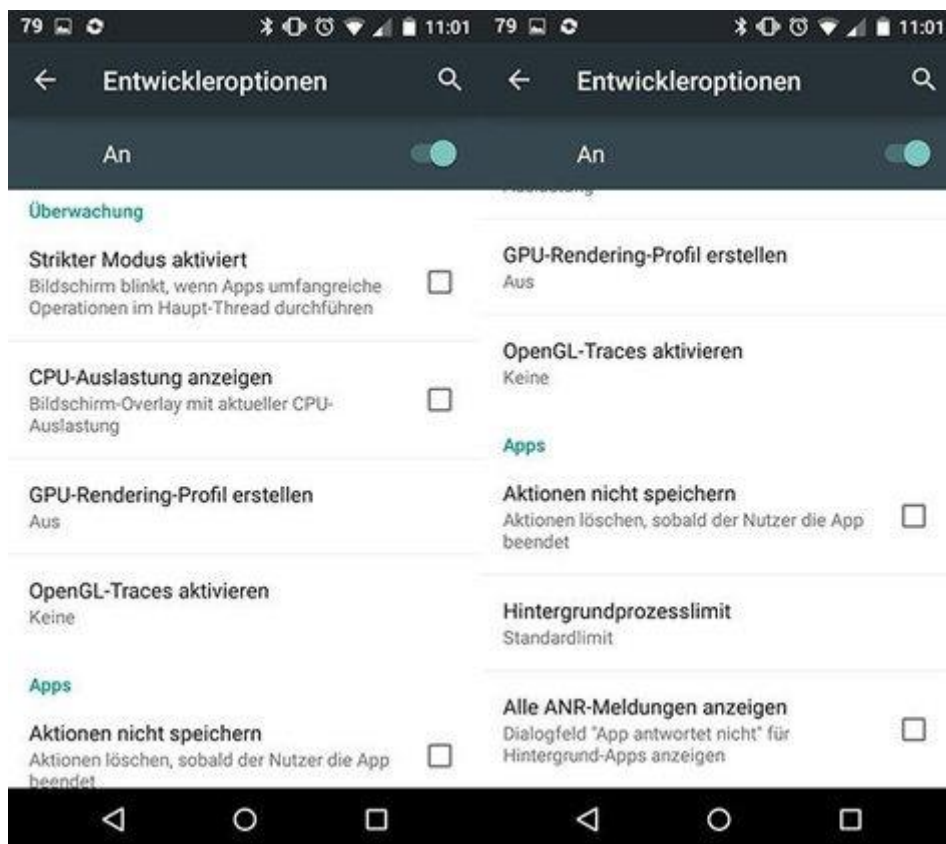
79 11:01

Entwickleroptionen

An

Überwachung

Strikter Modus aktiviert
Bildschirm blinkt, wenn Apps umfangreiche Operationen im Haupt-Thread durchführen

CPU-Auslastung anzeigen
Bildschirm-Overlay mit aktueller CPU-Auslastung

GPU-Rendering-Profil erstellen
Aus

OpenGL-Traces aktivieren
Keine

Apps

Aktionen nicht speichern
Aktionen löschen, sobald der Nutzer die App beendet

79 11:01

Entwickleroptionen

An

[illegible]

GPU-Rendering-Profil erstellen
Aus

OpenGL-Traces aktivieren
Keine

Apps

Aktionen nicht speichern
Aktionen löschen, sobald der Nutzer die App beendet

Hintergrundprozesslimit
Standardlimit

Alle ANR-Meldungen anzeigen
Dialogfeld "App antwortet nicht" für Hintergrund-Apps anzeigen